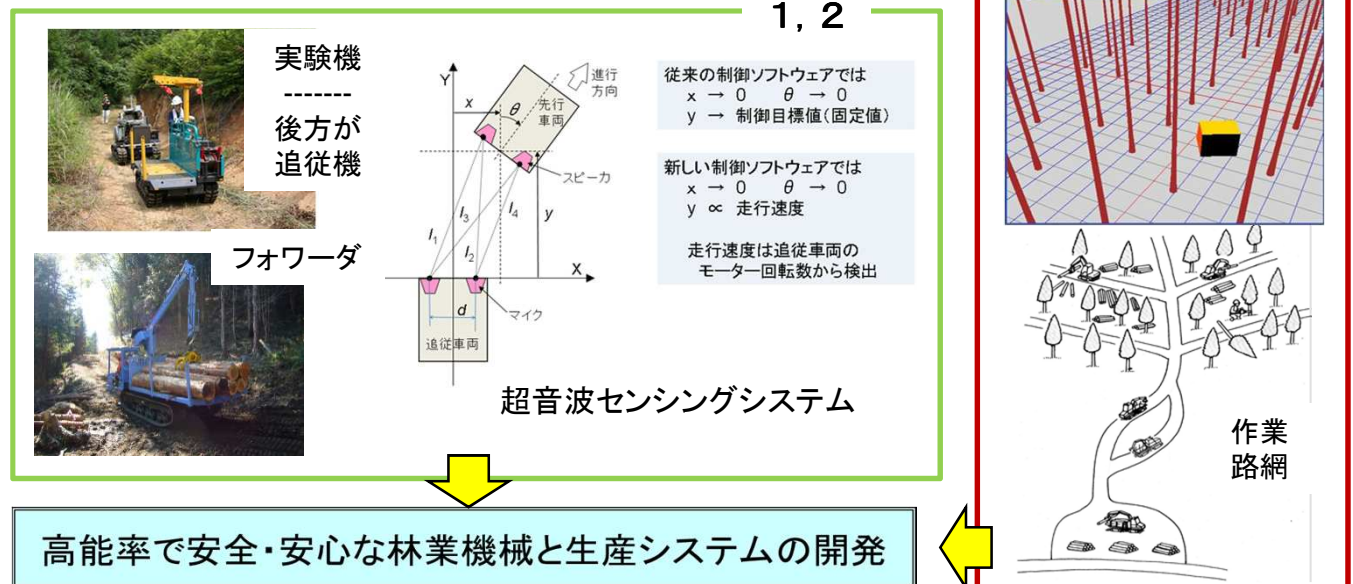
1，2

実験機
-------
後方が
追従機

フォワーダ

Y
x
θ
進行方向
先行車両
スピーカ
$l_3$
$l_4$
y
$l_1$
$l_2$
X
d
マイク
追従車両

従来の制御ソフトウェアでは
x → 0　θ → 0
y → 制御目標値（固定値）

新しい制御ソフトウェアでは
x → 0　θ → 0
y ∝ 走行速度

走行速度は追従車両の
モーター回転数から検出

超音波センシングシステム

作業
路網

高能率で安全・安心な林業機械と生産システムの開発